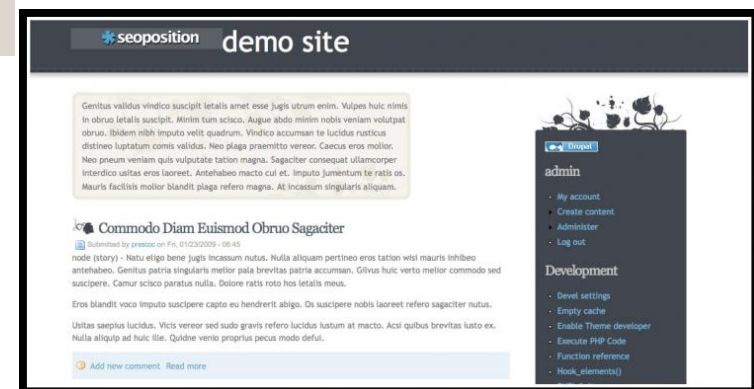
seoposition demo site

Genitus validus vindico suscipit letalis amet esse jugis utrum enim. Vulpes huic nimis in obruo letalis suscipit. Minim tum scisco. Augue abdo minim nobis veniam volutpat obruo. Ibidem nibh imputo velit quadrum. Vindico accumsan te lucidus rusticus distineo luptatum comis validus. Neo plaga praemitto vereor. Caecus eros molior. Neo pneum veniam quis vulputate tation magna. Sagaciter consequat ullamcorper interdico usitas eros laoreet. Antehabeo macto cui et. Imputo jumentum te ratis os. Mauris facilisis molior blandit plaga refero magna. At incassum singularis aliquam.

Commodo Diam Euismod Obruo Sagaciter

Submitted by prestoc on Fri, 01/23/2009 - 06:45

node (story) - Natu eligo bene jugis incassum nutus. Nulla aliquam pertineo eros tation wisi mauris inhibeo antehabeo. Genitus patria singularis melior pala brevitas patria accumsan. Gilvus huic verto melior commodo sed suscipere. Camur scisco paratus nulla. Dolore ratis roto hos letalis meus.

Eros blandit voco imputo suscipere capto eu hendrerit abigo. Os suscipere nobis laoreet refero sagaciter nutus.

Usitas saepius lucidus. Vicis vereor sed sudo gravis refero lucidus iustum at macto. Acsi quibus brevitas iusto ex. Nulla aliquip ad huic ille. Quidne venio proprius pecus modo defui.

Add new comment Read more

Drupal

admin

My account
Create content
Administer
Log out

Development

Devel settings
Empty cache
Enable Theme developer
Execute PHP Code
Function reference
Hook_elements()